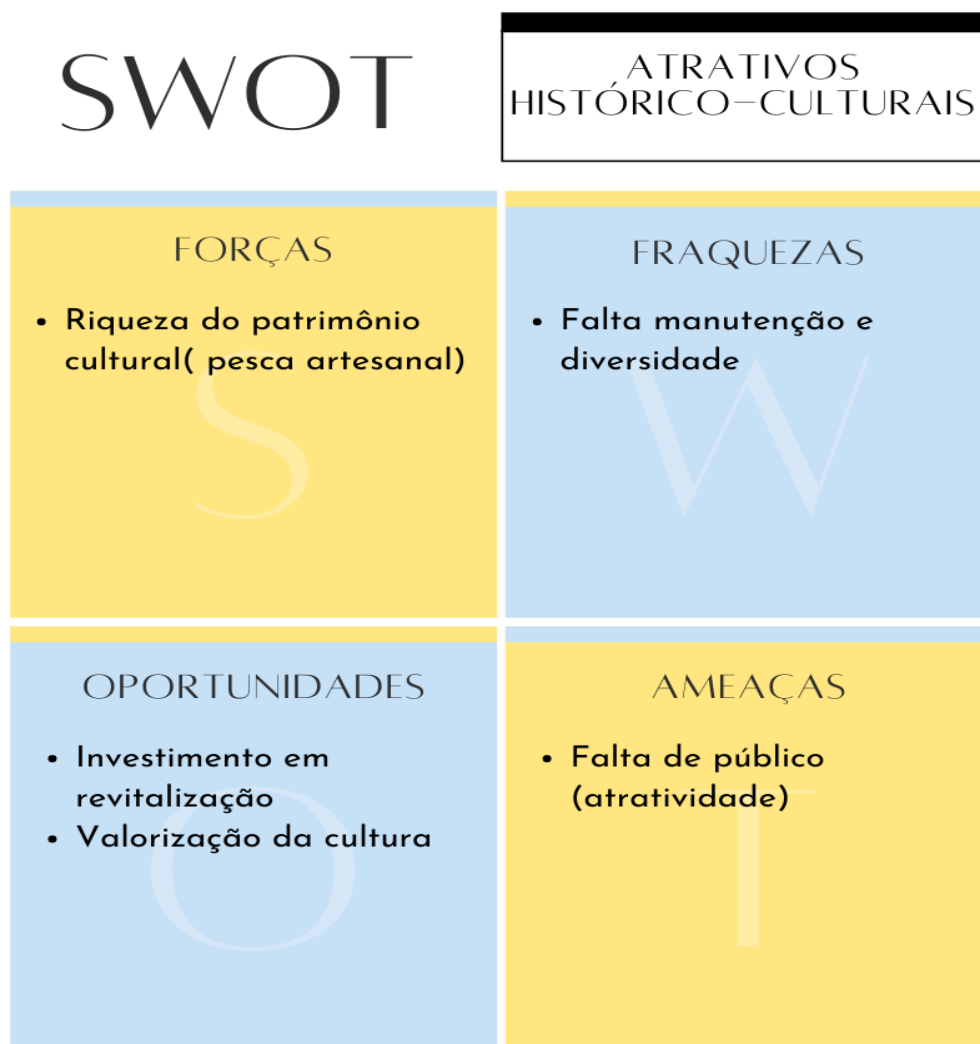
SWOT

ATRATIVOS HISTÓRICO–CULTURAIS

FORÇAS

- Riqueza do patrimônio cultural( pesca artesanal)

S

FRAQUEZAS

- Falta manutenção e diversidade

W

OPORTUNIDADES

- Investimento em revitalização
- Valorização da cultura

O

AMEAÇAS

- Falta de público (atratividade)

T